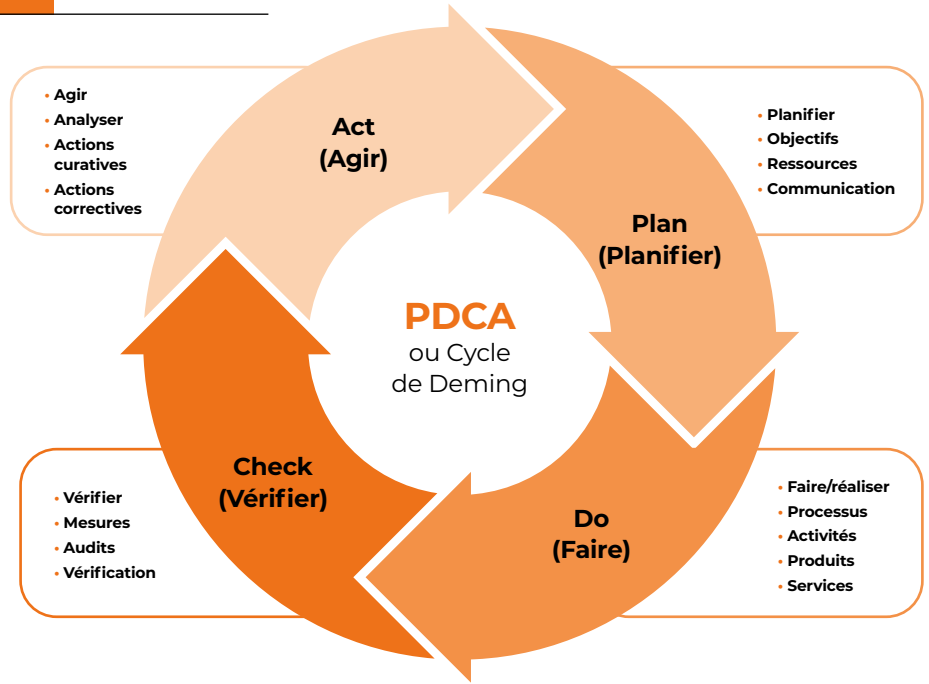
• Agir
• Analyser
• Actions curatives
• Actions correctives

Act
(Agir)

• Planifier
• Objectifs
• Ressources
• Communication

Plan
(Planifier)

PDCA
ou Cycle
de Deming

Check
(Vérifier)

• Vérifier
• Mesures
• Audits
• Vérification

Do
(Faire)

• Faire/réaliser
• Processus
• Activités
• Produits
• Services